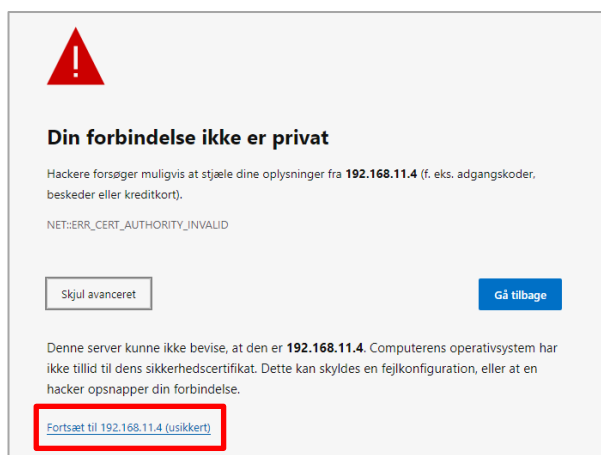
Din forbindelse ikke er privat

Hackere forsøger muligvis at stjæle dine oplysninger fra 192.168.11.4 (f. eks. adgangskoder, beskeder eller kreditkort).

NET::ERR_CERT_AUTHORITY_INVALID

Skjul avanceret

Gå tilbage

Denne server kunne ikke bevise, at den er 192.168.11.4. Computerens operativsystem har ikke tillid til dens sikkerhedscertifikat. Dette kan skyldes en fejlkonfiguration, eller at en hacker opsnapper din forbindelse.

Fortsæt til 192.168.11.4 (usikkert)